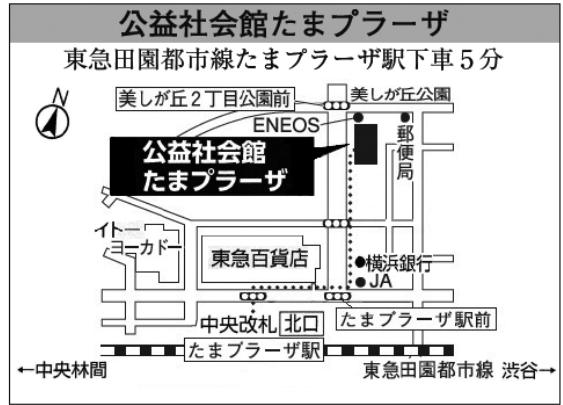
公益社会館たまプラーザ

東急田園都市線たまプラーザ駅下車５分

N

美しが丘２丁目公園前

美しが丘公園

ENEOS

郵便局

公益社会館
たまプラーザ

イトーヨーカドー

東急百貨店

横浜銀行

JA

中央改札

北口

たまプラーザ駅前

たまプラーザ駅

←中央林間

東急田園都市線 渋谷→